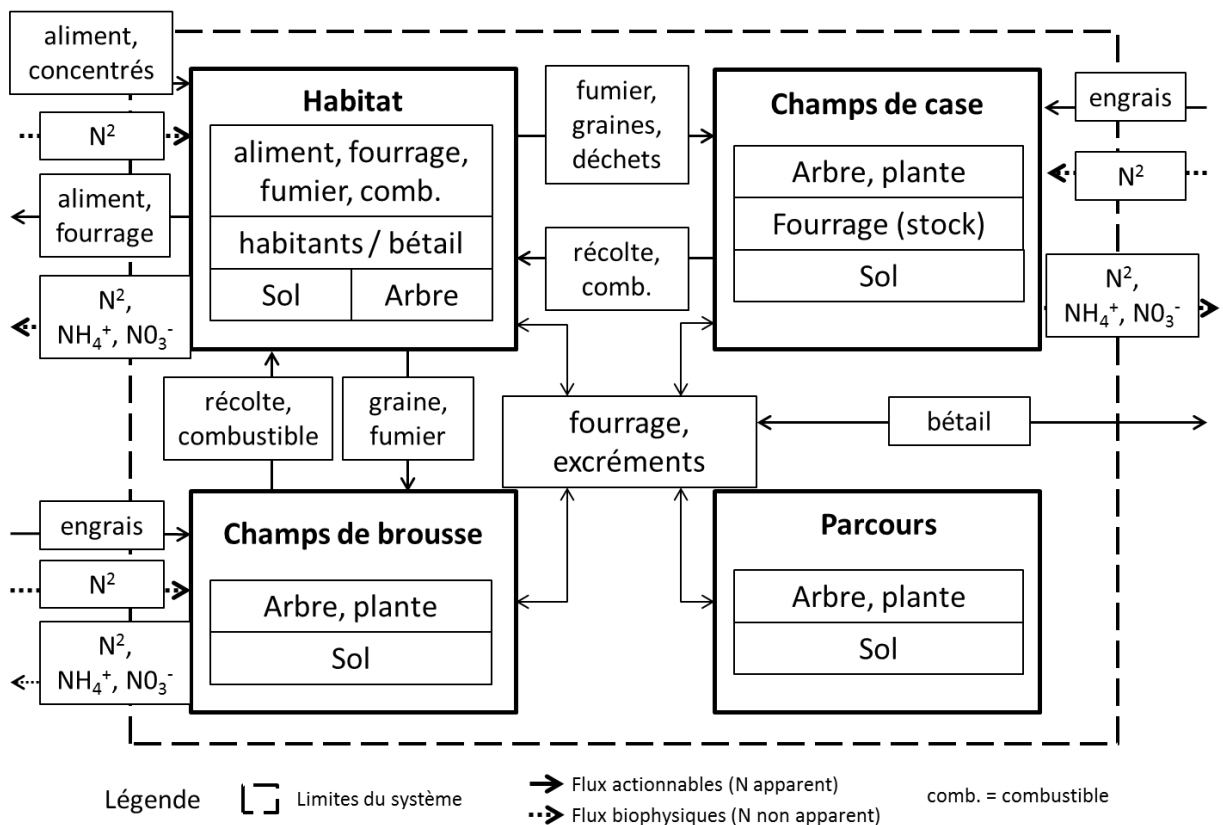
aliment, concentrés

$N^2$

aliment, fourrage

$N^2$, $NH_4^+$, $N0_3^-$

**Habitat**

aliment, fourrage, fumier, comb.

habitants / bétail

Sol | Arbre

fumier, graines, déchets

récolte, comb.

**Champs de case**

Arbre, plante

Fourrage (stock)

Sol

engrais

$N^2$

$N^2$, $NH_4^+$, $N0_3^-$

récolte, combustible

graine, fumier

fourrage, excréments

bétail

engrais

$N^2$

$N^2$, $NH_4^+$, $N0_3^-$

**Champs de brousse**

Arbre, plante

Sol

**Parcours**

Arbre, plante

Sol

Légende

Limites du système

Flux actionnables (N apparent)

Flux biophysiques (N non apparent)

comb. = combustible